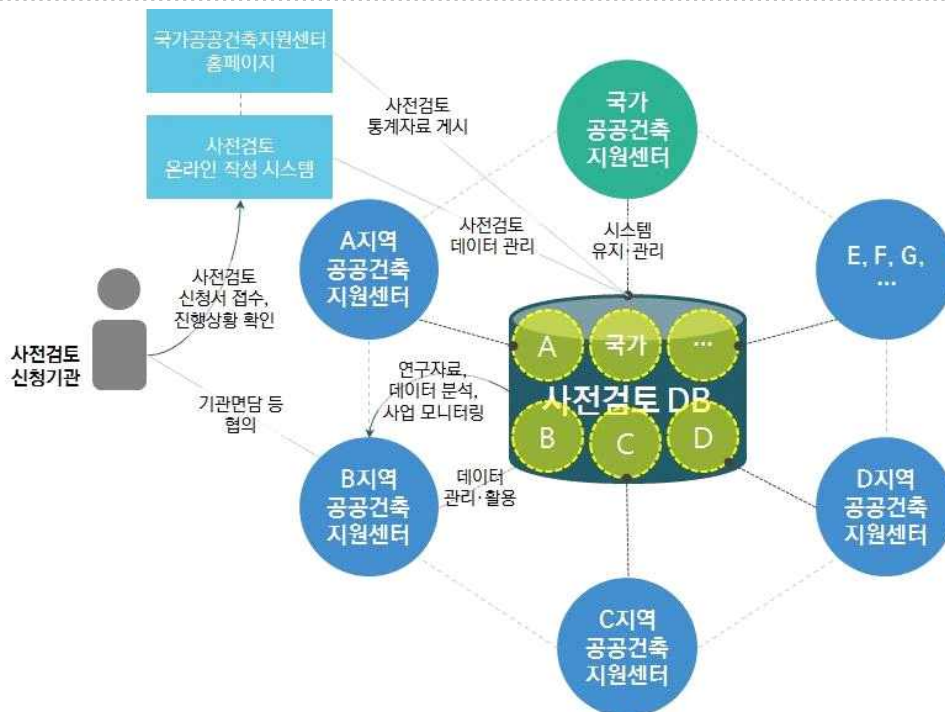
국가공공건축지원센터 홈페이지

사전검토 온라인 작성 시스템

사전검토 통계자료 게시

국가 공공건축 지원센터

사전검토 데이터 관리

시스템 유지·관리

A지역 공공건축 지원센터

E, F, G, ...

사전검토 신청서 접수, 진행상황 확인

사전검토 신청기관

A

국가

...

사전검토 DB

B

C

D

연구자료, 데이터 분석, 사업 모니터링

기관면담 등 협의

데이터 관리·활용

B지역 공공건축 지원센터

D지역 공공건축 지원센터

C지역 공공건축 지원센터